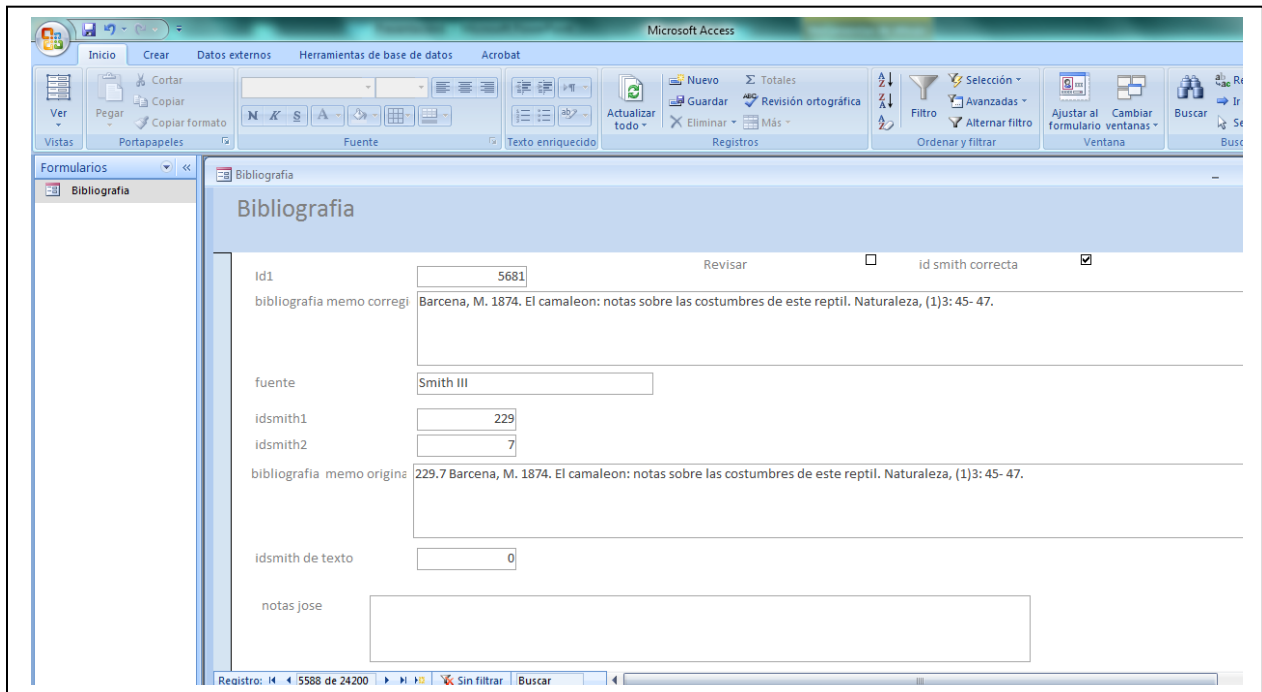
Microsoft Access

Inicio Crear Datos externos Herramientas de base de datos Acrobat

Ver
Vistas
Pegar
Cortar
Copiar
Copiar formato
Portapapeles
N K S A
Fuente
Texto enriquecido
Actualizar todo
Nuevo
Guardar
Eliminar
Totales
Revisión ortográfica
Más
Registros
Filtro
Selección
Avanzadas
Alternar filtro
Ordenar y filtrar
Ajustar al formulario
Cambiar ventanas
Ventana
Buscar
Busc

Formularios
Bibliografia

Bibliografia

Bibliografia

Revisar
id smith correcta

Id1 5681

bibliografia memo corregi Barcena, M. 1874. El camaleon: notas sobre las costumbres de este reptil. Naturaleza, (1)3: 45- 47.

fuente Smith III

idsmith1 229
idsmith2 7

bibliografia memo origina 229.7 Barcena, M. 1874. El camaleon: notas sobre las costumbres de este reptil. Naturaleza, (1)3: 45- 47.

idsmith de texto 0

notas jose

Registro: 5588 de 24200 Sin filtrar Buscar